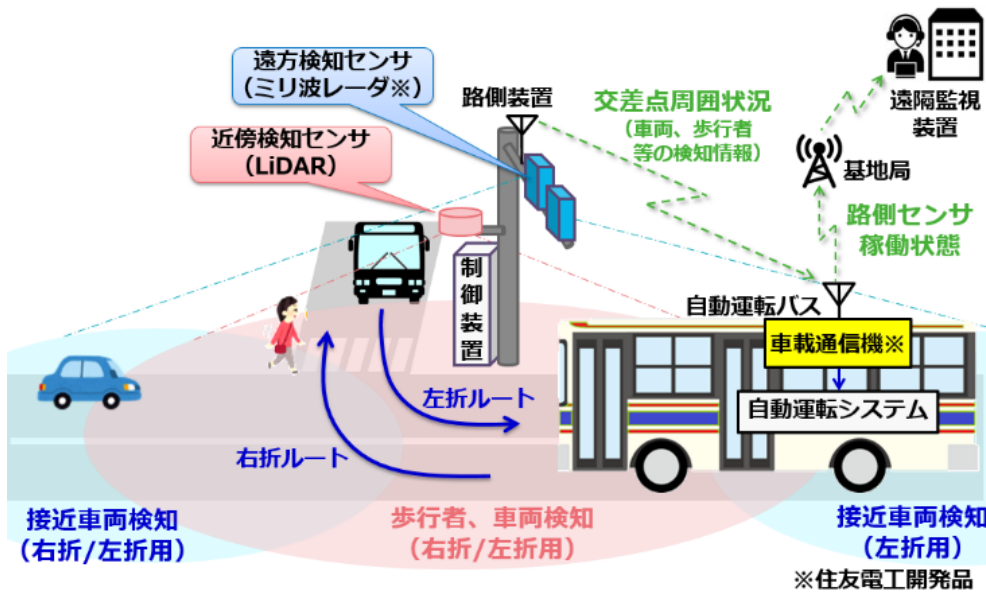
遠方検知センサ
（ミリ波レーダ※）

路側装置

交差点周囲状況
（車両、歩行者
等の検知情報）

遠隔監視
装置

基地局

近傍検知センサ
（LiDAR）

路側センサ
稼働状態

制
御
装
置

自動運転バス

車載通信機※

自動運転システム

左折ルート

右折ルート

接近車両検知
（右折/左折用）

歩行者、車両検知
（右折/左折用）

接近車両検知
（左折用）

※住友電工開発品